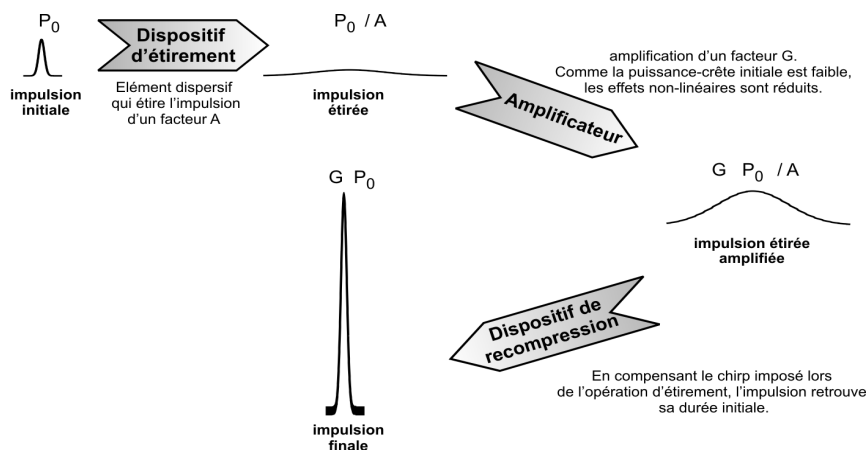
$P_0$

impulsion initiale

Dispositif d'étirement

Elément dispersif qui étire l'impulsion d'un facteur A

$P_0$ / A

impulsion étirée

amplification d'un facteur G. Comme la puissance-crête initiale est faible, les effets non-linéaires sont réduits.

Amplificateur

G $P_0$ / A

impulsion étirée amplifiée

G $P_0$

impulsion finale

Dispositif de recompression

En compensant le chirp imposé lors de l'opération d'étirement, l'impulsion retrouve sa durée initiale.